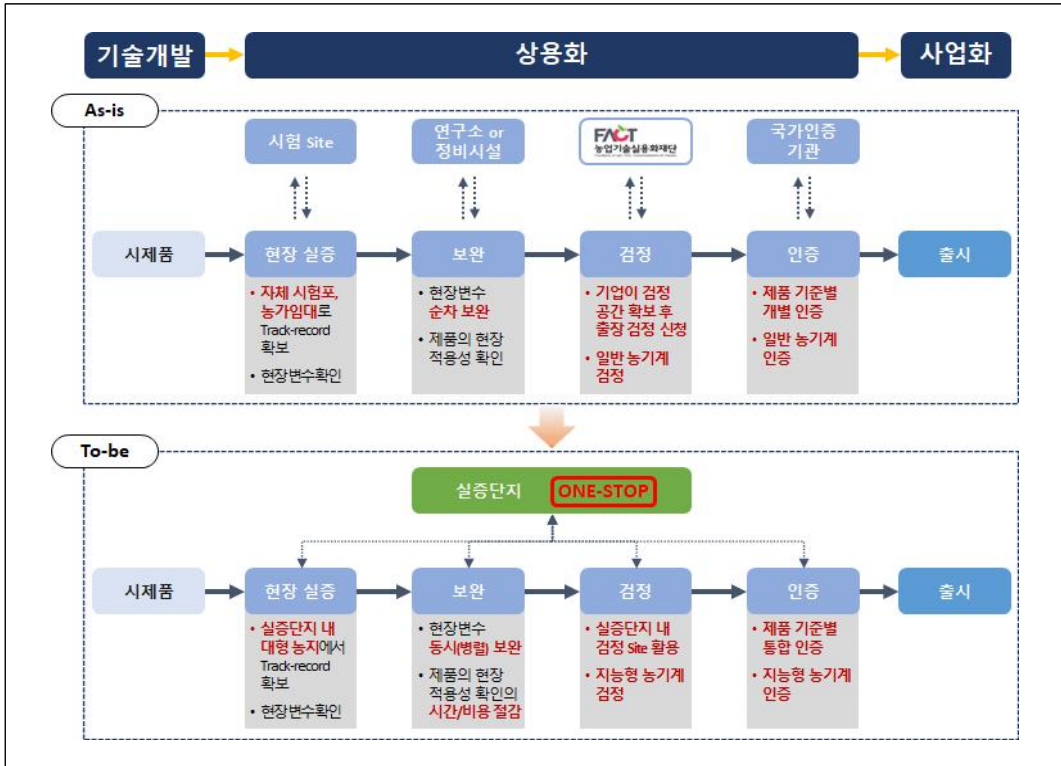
기술개발

상용화

사업화

As-is

시험 Site

연구소 or 정비시설

FACT 농업기술실용화재단

국가인증 기관

시제품

현장 실증

보완

검정

인증

출시

• 자체 시험포, 농가임대로 Track-record 확보

• 현장변수확인

• 현장변수 순차 보완

• 제품의 현장 적용성 확인

• 기업이 검정 공간 확보 후 출장 검정 신청

• 일반 농기계 검정

• 제품 기준별 개별 인증

• 일반 농기계 인증

To-be

실증단지

ONE-STOP

시제품

현장 실증

보완

검정

인증

출시

• 실증단지 내 대형 농지에서 Track-record 확보

• 현장변수확인

• 현장변수 동시(병렬) 보완

• 제품의 현장 적용성 확인의 시간/비용 절감

• 실증단지 내 검정 Site 활용

• 지능형 농기계 검정

• 제품 기준별 통합 인증

• 지능형 농기계 인증